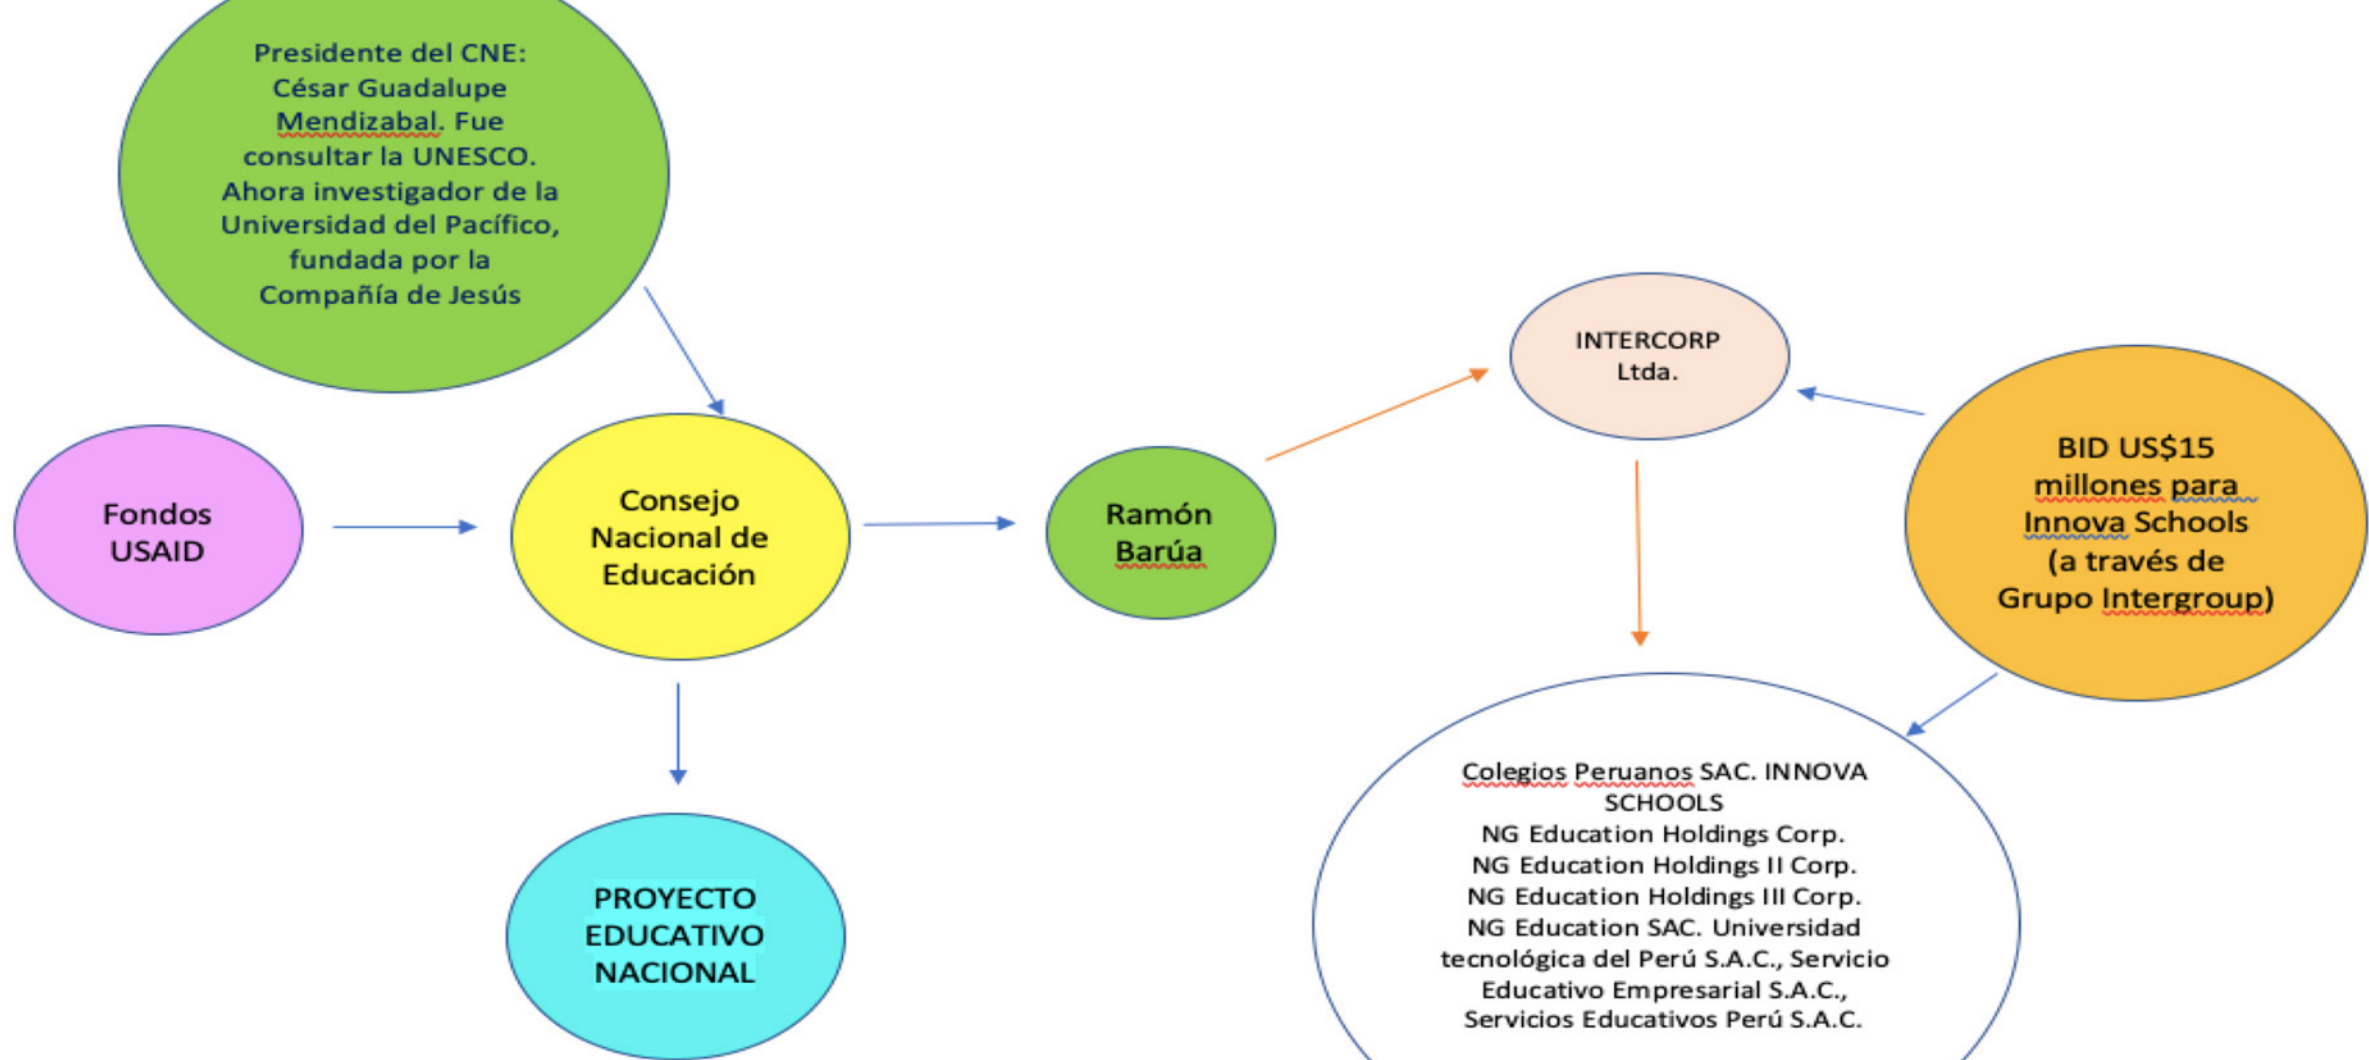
Presidente del CNE: César Guadalupe Mendizabal. Fue consultar la UNESCO. Ahora investigador de la Universidad del Pacífico, fundada por la Compañía de Jesús

Fondos USAID

Consejo Nacional de Educación

PROYECTO EDUCATIVO NACIONAL

Ramón Barúa

INTERCORP Ltda.

BID US$15 millones para Innova Schools (a través de Grupo Intergroup)

Colegios Peruanos SAC. INNOVA SCHOOLS
NG Education Holdings Corp.
NG Education Holdings II Corp.
NG Education Holdings III Corp.
NG Education SAC. Universidad tecnológica del Perú S.A.C., Servicio Educativo Empresarial S.A.C., Servicios Educativos Perú S.A.C.